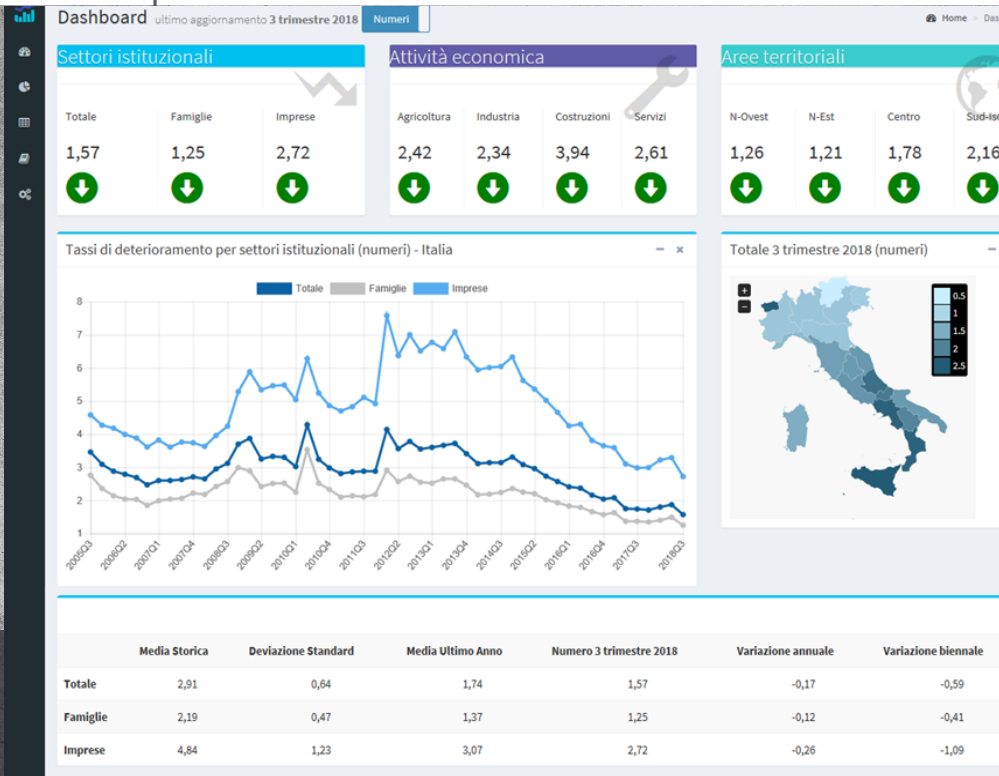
Dashboard ultimo aggiornamento 3 trimestre 2018 Numeri

Home > Das

Settori istituzionali

| Totale | Famiglie | Imprese |
|---|---|---|
| 1,57 | 1,25 | 2,72 |

Attività economica

| Agricoltura | Industria | Costruzioni | Servizi |
|---|---|---|---|
| 2,42 | 2,34 | 3,94 | 2,61 |

Aree territoriali

| N-Ovest | N-Est | Centro | Sud-Is |
|---|---|---|---|
| 1,26 | 1,21 | 1,78 | 2,16 |

Tassi di deterioramento per settori istituzionali (numeri) - Italia

Totale Famiglie Imprese

8 7 6 5 4 3 2 1

2005Q3 2006Q2 2007Q1 2007Q4 2008Q3 2009Q2 2010Q1 2010Q4 2011Q3 2012Q2 2013Q1 2013Q4 2014Q3 2015Q2 2016Q1 2016Q4 2017Q3 2018Q3

Totale 3 trimestre 2018 (numeri)

+ −

0.5 1 1.5 2 2.5

| | Media Storica | Deviazione Standard | Media Ultimo Anno | Numero 3 trimestre 2018 | Variazione annuale | Variazione biennale |
|---|---|---|---|---|---|---|
| Totale | 2,91 | 0,64 | 1,74 | 1,57 | -0,17 | -0,59 |
| Famiglie | 2,19 | 0,47 | 1,37 | 1,25 | -0,12 | -0,41 |
| Imprese | 4,84 | 1,23 | 3,07 | 2,72 | -0,26 | -1,09 |